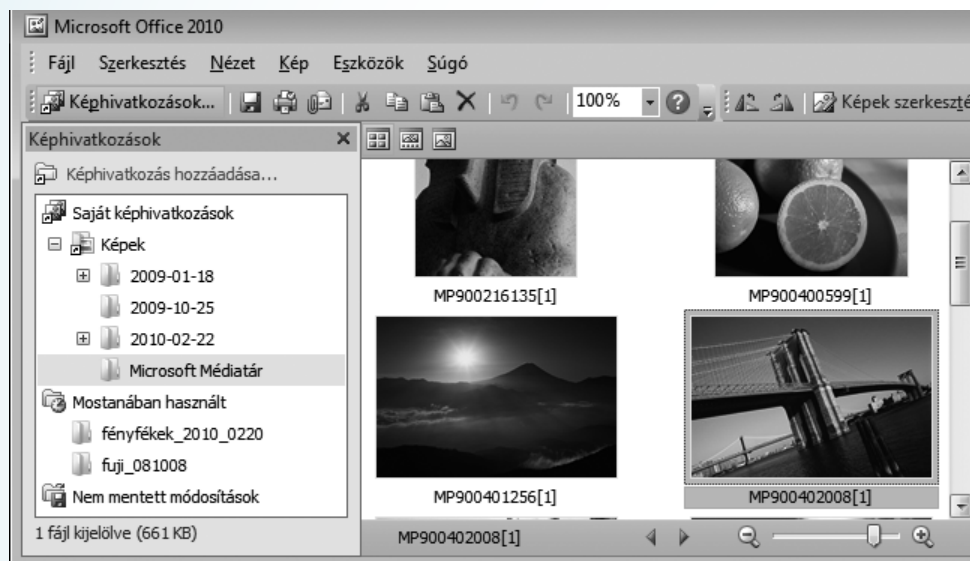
Microsoft Office 2010

Fájl Szerkesztés Nézet Kép Eszközök Súgó

Képhivatkozások... 100% Képek szerkeszté

Képhivatkozások

Képhivatkozás hozzáadása...

Saját képhivatkozások

Képek

2009-01-18

2009-10-25

2010-02-22

Microsoft Médiatár

Mostanában használt

fényfékek_2010_0220

fuji_081008

Nem mentett módosítások

1 fájl kijelölve (661 KB)

MP900216135[1]

MP900400599[1]

MP900401256[1]

MP900402008[1]

MP900402008[1]